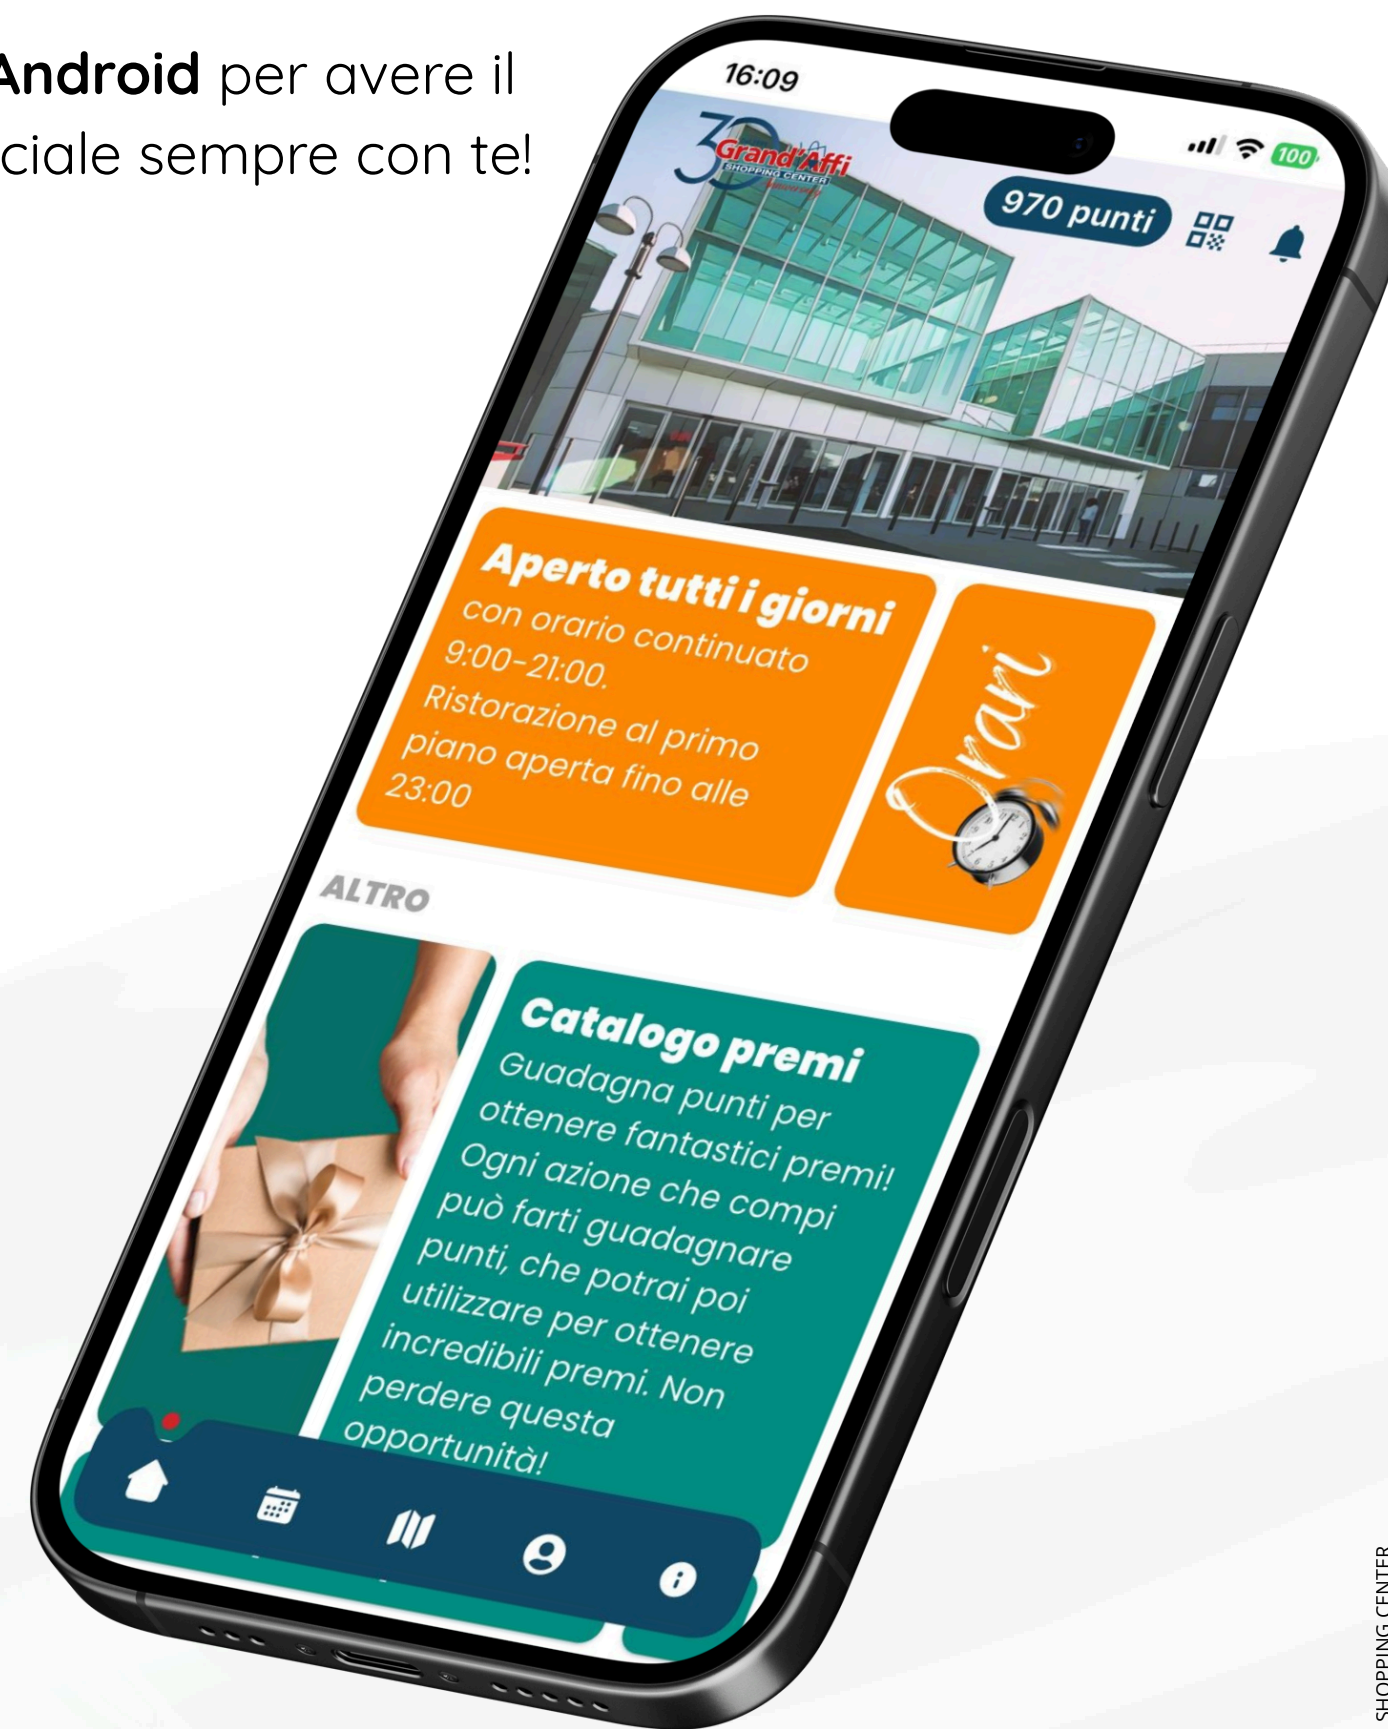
Android per avere il
ciale sempre con te!

16:09

100

30 Grand'Affi SHOPPING CENTER

970 punti

Aperto tutti i giorni
con orario continuato 9:00-21:00. Ristorazione al primo piano aperta fino alle 23:00

Orari

ALTRO

Catalogo premi
Guadagna punti per ottenere fantastici premi! Ogni azione che compi può farti guadagnare punti, che potrai poi utilizzare per ottenere incredibili premi. Non perdere questa opportunità!

SHOPPING CENTER